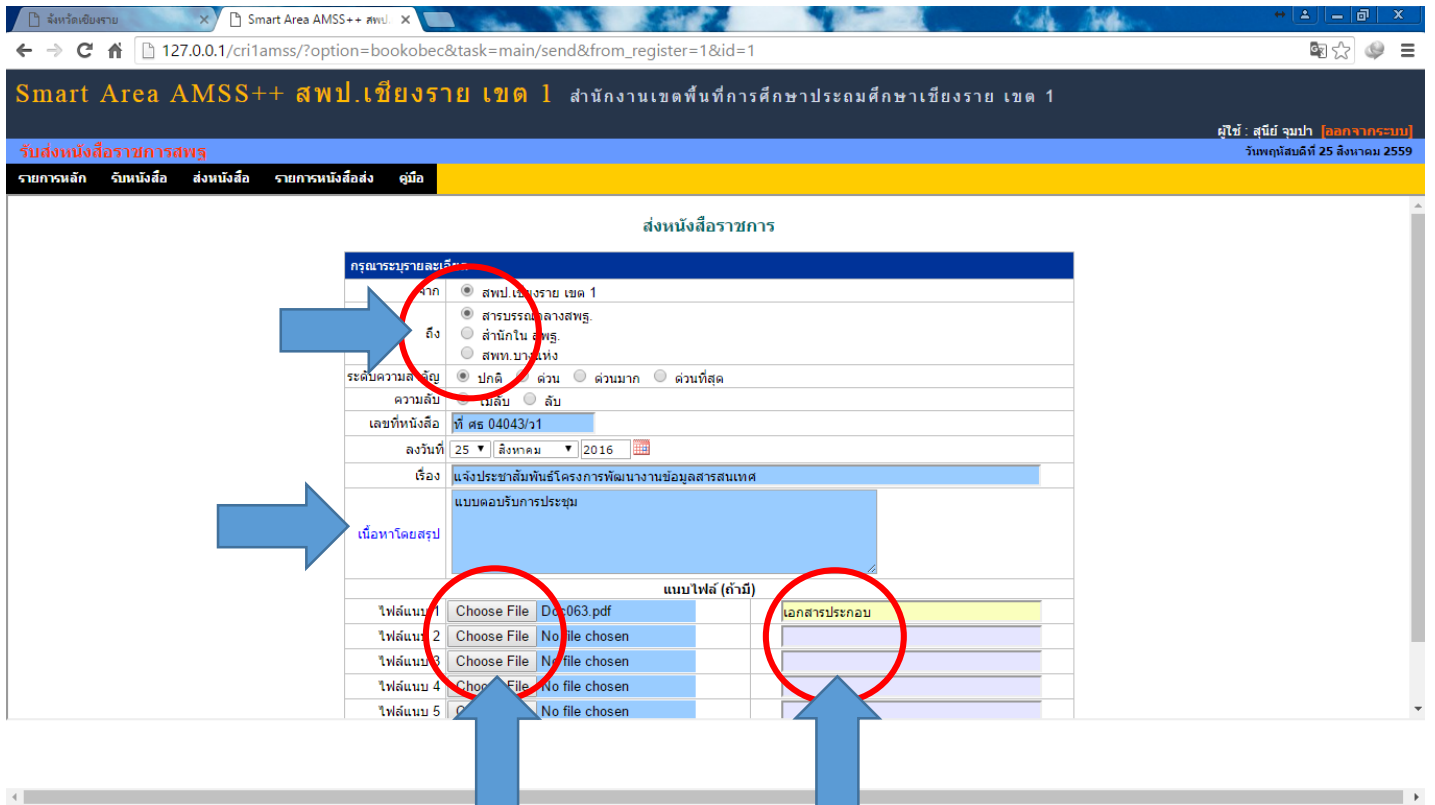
จังหวัดเชียงราย
Smart Area AMSS++ สพป.

127.0.0.1/cri1amss/?option=bookobec&task=main/send&from_register=1&id=1

Smart Area AMSS++ สพป.เชียงราย เขต 1 สำนักงานเขตพื้นที่การศึกษาประถมศึกษาเชียงราย เขต 1

ผู้ใช้ : สุนีย์ จุมปา [ออกจากระบบ]

รับส่งหนังสือราชการสพฐ

วันพฤหัสบดีที่ 25 สิงหาคม 2559

รายการหลัก รับหนังสือ ส่งหนังสือ รายการหนังสือส่ง คู่มือ

ส่งหนังสือราชการ

กรุณาระบุรายละเอียด

| | |
|---|---|
| จาก | สพป.เชียงราย เขต 1 |
| ถึง | สารบรรณกลางสพฐ. / สำนักใน สพฐ. / สพท.บางแห่ง |
| ระดับความสำคัญ | ปกติ / ด่วน / ด่วนมาก / ด่วนที่สุด |
| ความลับ | ไม่ลับ / ลับ |
| เลขที่หนังสือ | ที่ ศธ 04043/ว1 |
| ลงวันที่ | 25 สิงหาคม 2016 |
| เรื่อง | แจ้งประชาสัมพันธ์โครงการพัฒนางานข้อมูลสารสนเทศ |
| เนื้อหาโดยสรุป | แบบตอบรับการประชุม |

แนบไฟล์ (ถ้ามี)

| | | |
|---|---|---|
| ไฟล์แนบ 1 | Choose File Doc063.pdf | เอกสารประกอบ |
| ไฟล์แนบ 2 | Choose File No file chosen | |
| ไฟล์แนบ 3 | Choose File No file chosen | |
| ไฟล์แนบ 4 | Choose File No file chosen | |
| ไฟล์แนบ 5 | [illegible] No file chosen | |